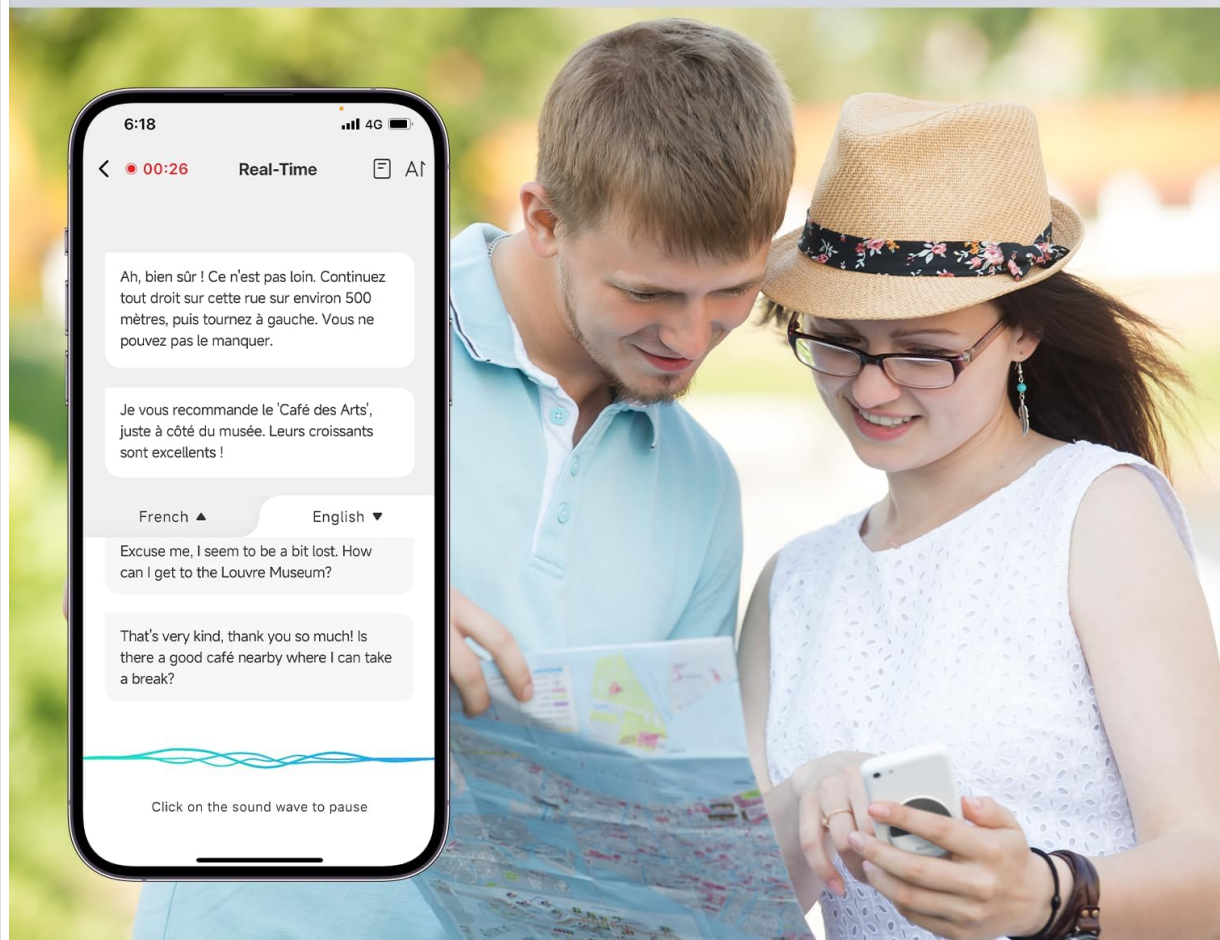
6:18

4G

00:26

Real-Time

A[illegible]

Ah, bien sûr ! Ce n'est pas loin. Continuez tout droit sur cette rue sur environ 500 mètres, puis tournez à gauche. Vous ne pouvez pas le manquer.

Je vous recommande le 'Café des Arts', juste à côté du musée. Leurs croissants sont excellents !

French ▲

English ▼

Excuse me, I seem to be a bit lost. How can I get to the Louvre Museum?

That's very kind, thank you so much! Is there a good café nearby where I can take a break?

Click on the sound wave to pause